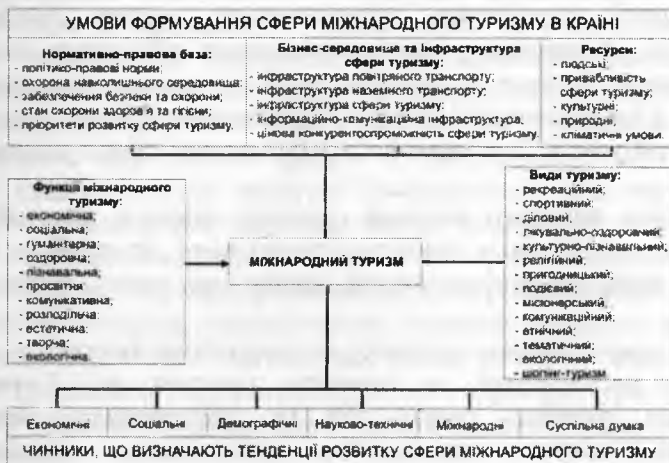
УМОВИ ФОРМУВАННЯ СФЕРИ МІЖНАРОДНОГО ТУРИЗМУ В КРАЇНІ

Нормативно-правова база:
- політико-правові норми;
- охорона навколишнього середовища;
- забезпечення безпеки та охорони;
- стан охорони здоров'я та гігієни;
- пріоритети розвитку сфери туризму.

Бізнес-середовище та інфраструктура сфери туризму:
- інфраструктура повітряного транспорту;
- інфраструктура наземного транспорту;
- інфраструктура сфери туризму;
- інформаційно-комунікаційна інфраструктура;
- цінова конкурентоспроможність сфери туризму.

Ресурси:
- людські;
- привабливість сфери туризму;
- культурні;
- природні;
- кліматичні умови.

Функції міжнародного туризму:
- економічна;
- соціальна;
- гуманітарна;
- оздоровча;
- пізнавальна;
- просвітня;
- комунікативна;
- розподільча;
- естетична;
- творча;
- екологічна.

МІЖНАРОДНИЙ ТУРИЗМ

Види туризму:
- рекреаційний;
- спортивний;
- діловий;
- лікувально-оздоровчий;
- культурно-пізнавальний;
- релігійний;
- пригодницький;
- подієвий;
- місіонерський;
- комунікаційний;
- етнічний;
- тематичний;
- екологічний;
- шопінг-туризм.

| Економічні | Соціальні | Демографічні | Науково-технічні | Міжнародні | Суспільна думка |
|---|---|---|---|---|---|

ЧИННИКИ, ЩО ВИЗНАЧАЮТЬ ТЕНДЕНЦІЇ РОЗВИТКУ СФЕРИ МІЖНАРОДНОГО ТУРИЗМУ